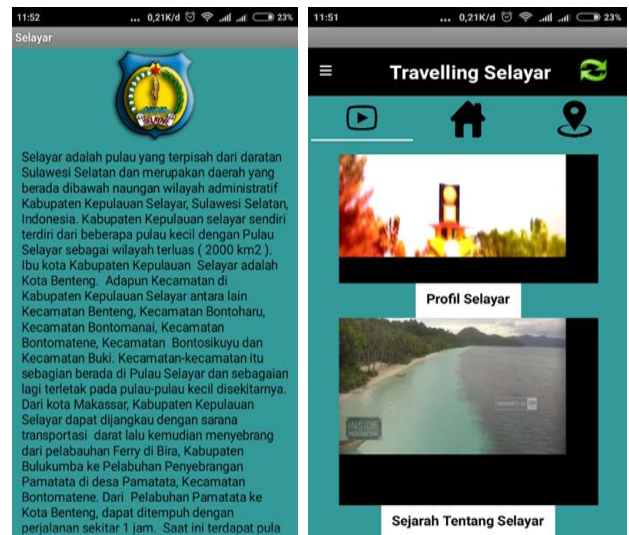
11:52 ... 0,21K/d 23%

Selayar

SELAYAR

Selayar adalah pulau yang terpisah dari daratan Sulawesi Selatan dan merupakan daerah yang berada dibawah naungan wilayah administratif Kabupaten Kepulauan Selayar, Sulawesi Selatan, Indonesia. Kabupaten Kepulauan selayar sendiri terdiri dari beberapa pulau kecil dengan Pulau Selayar sebagai wilayah terluas ( 2000 km2 ). Ibu kota Kabupaten Kepulauan Selayar adalah Kota Benteng. Adapun Kecamatan di Kabupaten Kepulauan Selayar antara lain Kecamatan Benteng, Kecamatan Bontoharu, Kecamatan Bontomanai, Kecamatan Bontomatene, Kecamatan Bontosikuyu dan Kecamatan Buki. Kecamatan-kecamatan itu sebagian berada di Pulau Selayar dan sebagaian lagi terletak pada pulau-pulau kecil disekitarnya. Dari kota Makassar, Kabupaten Kepulauan Selayar dapat dijangkau dengan sarana transportasi darat lalu kemudian menyebrang dari pelabuhan Ferry di Bira, Kabupaten Bulukumba ke Pelabuhan Penyebrangan Pamatata di desa Pamatata, Kecamatan Bontomatene. Dari Pelabuhan Pamatata ke Kota Benteng, dapat ditempuh dengan perjalanan sekitar 1 jam. Saat ini terdapat pula

11:51 ... 0,21K/d 23%

Travelling Selayar

Profil Selayar

INSIDE INDONESIA

Sejarah Tentang Selayar